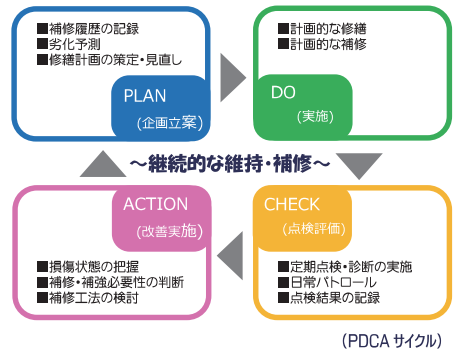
■補修履歴の記録
■劣化予測
■修繕計画の策定・見直し

PLAN
（企画立案）

■計画的な修繕
■計画的な補修

DO
（実施）

～継続的な維持・補修～

ACTION
（改善実施）

■損傷状態の把握
■補修・補強必要性の判断
■補修工法の検討

CHECK
（点検評価）

■定期点検・診断の実施
■日常パトロール
■点検結果の記録

（PDCA サイクル）